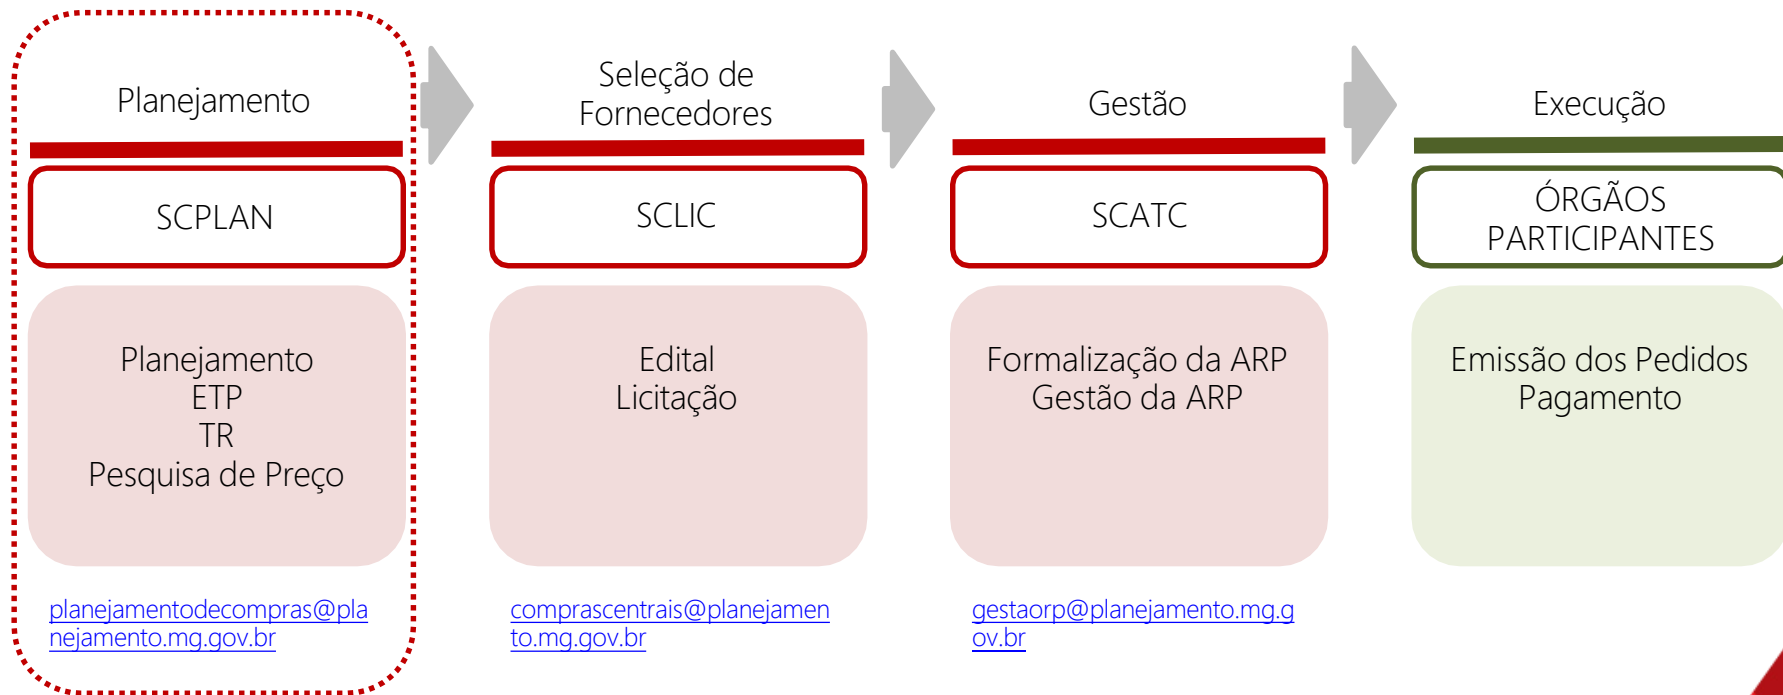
Planejamento

SCPLAN

Planejamento
ETP
TR
Pesquisa de Preço

planejamentodecompras@planejamento.mg.gov.br

Seleção de Fornecedores

SCLIC

Edital
Licitação

comprascentrais@planejamento.mg.gov.br

Gestão

SCATC

Formalização da ARP
Gestão da ARP

gestaorp@planejamento.mg.gov.br

Execução

ÓRGÃOS PARTICIPANTES

Emissão dos Pedidos
Pagamento